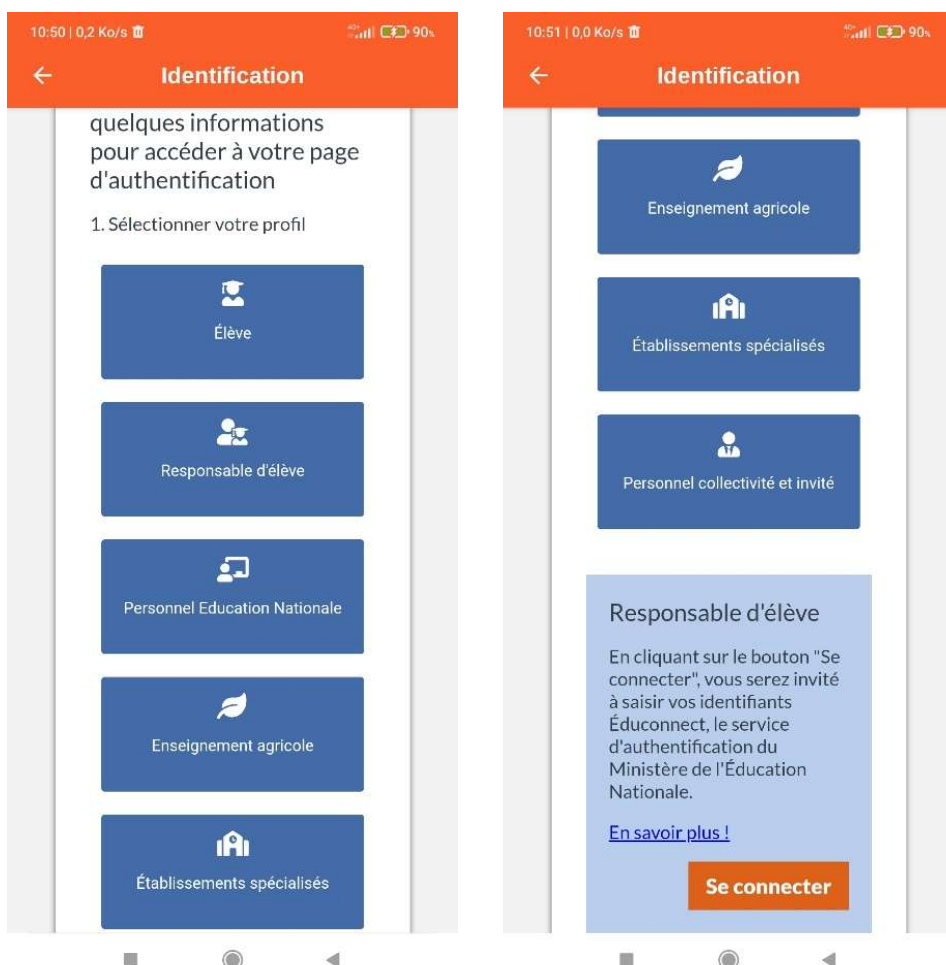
10:50 | 0,2 Ko/s

90

Identification

quelques informations pour accéder à votre page d'authentification

1. Sélectionner votre profil

Élève

Responsable d'élève

Personnel Education Nationale

Enseignement agricole

Établissements spécialisés

10:51 | 0,0 Ko/s

90

Identification

Enseignement agricole

Établissements spécialisés

Personnel collectivité et invité

Responsable d'élève

En cliquant sur le bouton "Se connecter", vous serez invité à saisir vos identifiants Éduconnect, le service d'authentification du Ministère de l'Éducation Nationale.

En savoir plus !

Se connecter